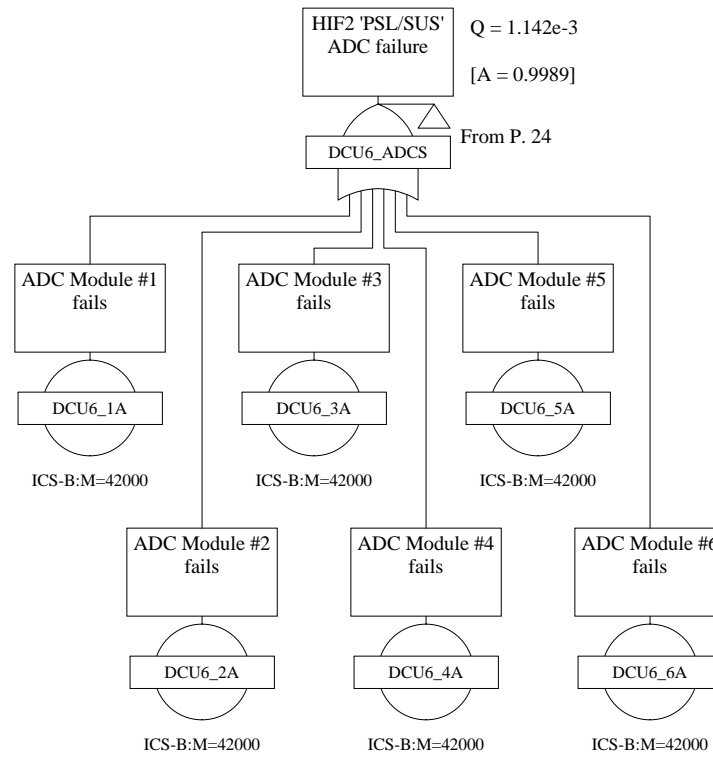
HIF2 'PSL/SUS' ADC failure

Q = 1.142e-3

[A = 0.9989]

From P. 24

DCU6_ADCS

ADC Module #1 fails

DCU6_1A

ICS-B:M=42000

ADC Module #3 fails

DCU6_3A

ICS-B:M=42000

ADC Module #5 fails

DCU6_5A

ICS-B:M=42000

ADC Module #2 fails

DCU6_2A

ICS-B:M=42000

ADC Module #4 fails

DCU6_4A

ICS-B:M=42000

ADC Module #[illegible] fails

DCU6_6A

ICS-B:M=42000